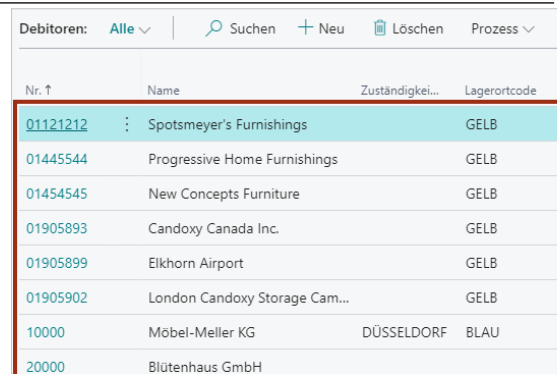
Debitoren: Alle ⌵ Suchen + Neu Löschen Prozess ⌵

| Nr. ↑ | Name | Zuständigkei... | Lagerortcode |
|---|---|---|---|
| 01121212 | Spotsmeyer's Furnishings | | GELB |
| 01445544 | Progressive Home Furnishings | | GELB |
| 01454545 | New Concepts Furniture | | GELB |
| 01905893 | Candoxy Canada Inc. | | GELB |
| 01905899 | Elkhorn Airport | | GELB |
| 01905902 | London Candoxy Storage Cam... | | GELB |
| 10000 | Möbel-Meller KG | DÜSSELDORF | BLAU |
| 20000 | Blütenhaus GmbH | | |